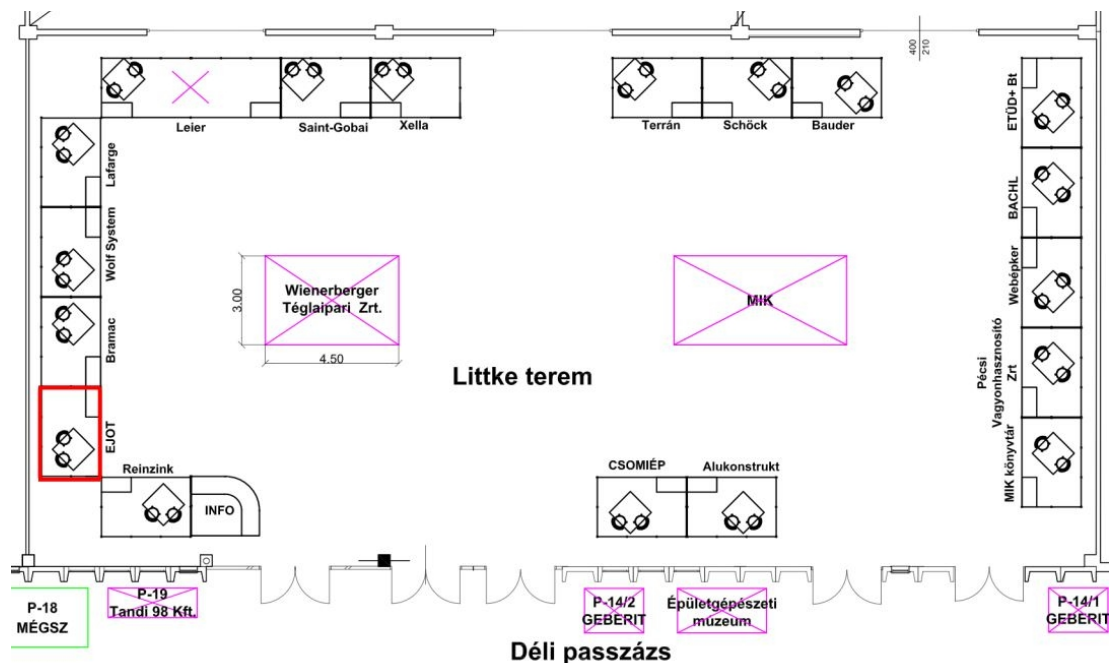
400
210

Leier
Saint-Gobai
Xella
Terrán
Schöck
Bauder
ETŰD+ Bt
BACHL
Webépker
Pécsi Vagyonhasznosító Zrt
MIK könyvtár
Lafarge
Wolf System
Bramac
EJOT
3.00
Wienerberger Téglaipari Zrt.
4.50
MIK
Littke terem
Reinzink
INFO
CSOMIÉP
Alukonstrukt
P-18
MÉGSZ
P-19
Tandi 98 Kft.
P-14/2
GEBERIT
Épületgépészeti múzeum
P-14/1
GEBERIT
Déli passzázs